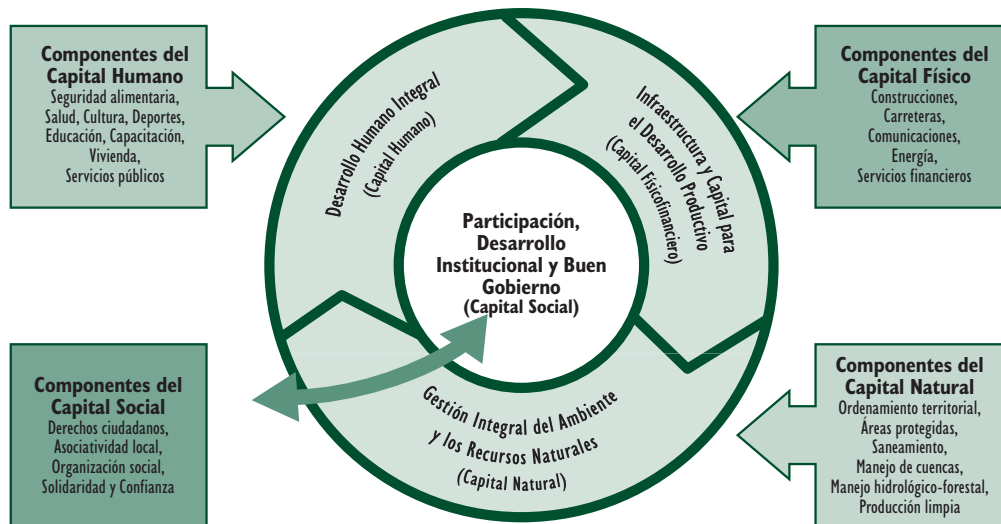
Componentes del Capital Humano
Seguridad alimentaria, Salud, Cultura, Deportes, Educación, Capacitación, Vivienda, Servicios públicos

Componentes del Capital Físico
Construcciones, Carreteras, Comunicaciones, Energía, Servicios financieros

Desarrollo Humano Integral
(Capital Humano)

Infraestructura y Capital para el Desarrollo Productivo
(Capital Fisicofinanciero)

Participación, Desarrollo Institucional y Buen Gobierno
(Capital Social)

Gestión Integral del Ambiente y los Recursos Naturales
(Capital Natural)

Componentes del Capital Social
Derechos ciudadanos, Asociatividad local, Organización social, Solidaridad y Confianza

Componentes del Capital Natural
Ordenamiento territorial, Áreas protegidas, Saneamiento, Manejo de cuencas, Manejo hidrológico-forestal, Producción limpia